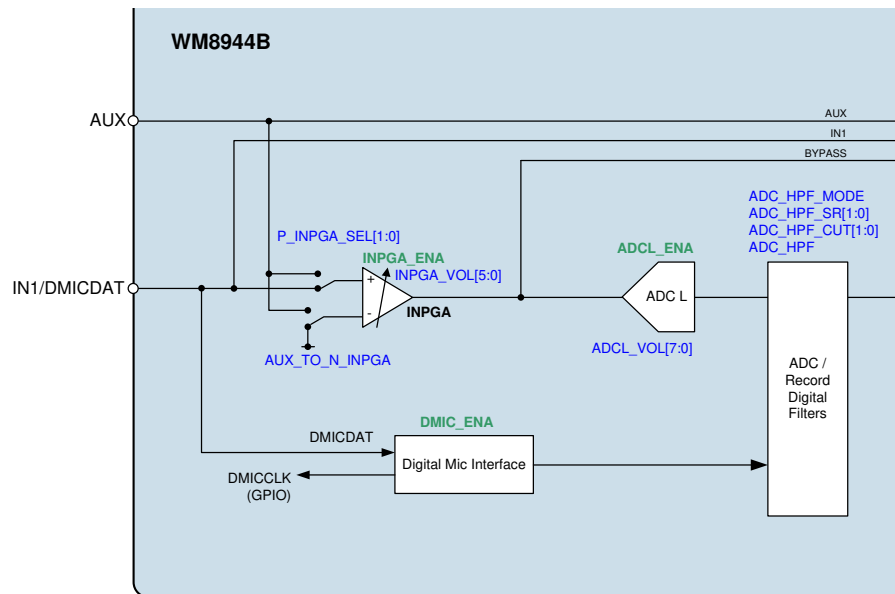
WM8944B

AUX

AUX

IN1

BYPASS

ADC_HPF_MODE
ADC_HPF_SR[1:0]
ADC_HPF_CUT[1:0]
ADC_HPF

P_INPGA_SEL[1:0]

INPGA_ENA

ADCL_ENA

IN1/DMICDAT

INPGA_VOL[5:0]

+

-

INPGA

ADC L

ADCL_VOL[7:0]

AUX_TO_N_INPGA

ADC / Record Digital Filters

DMIC_ENA

DMICDAT

Digital Mic Interface

DMICCLK
(GPIO)